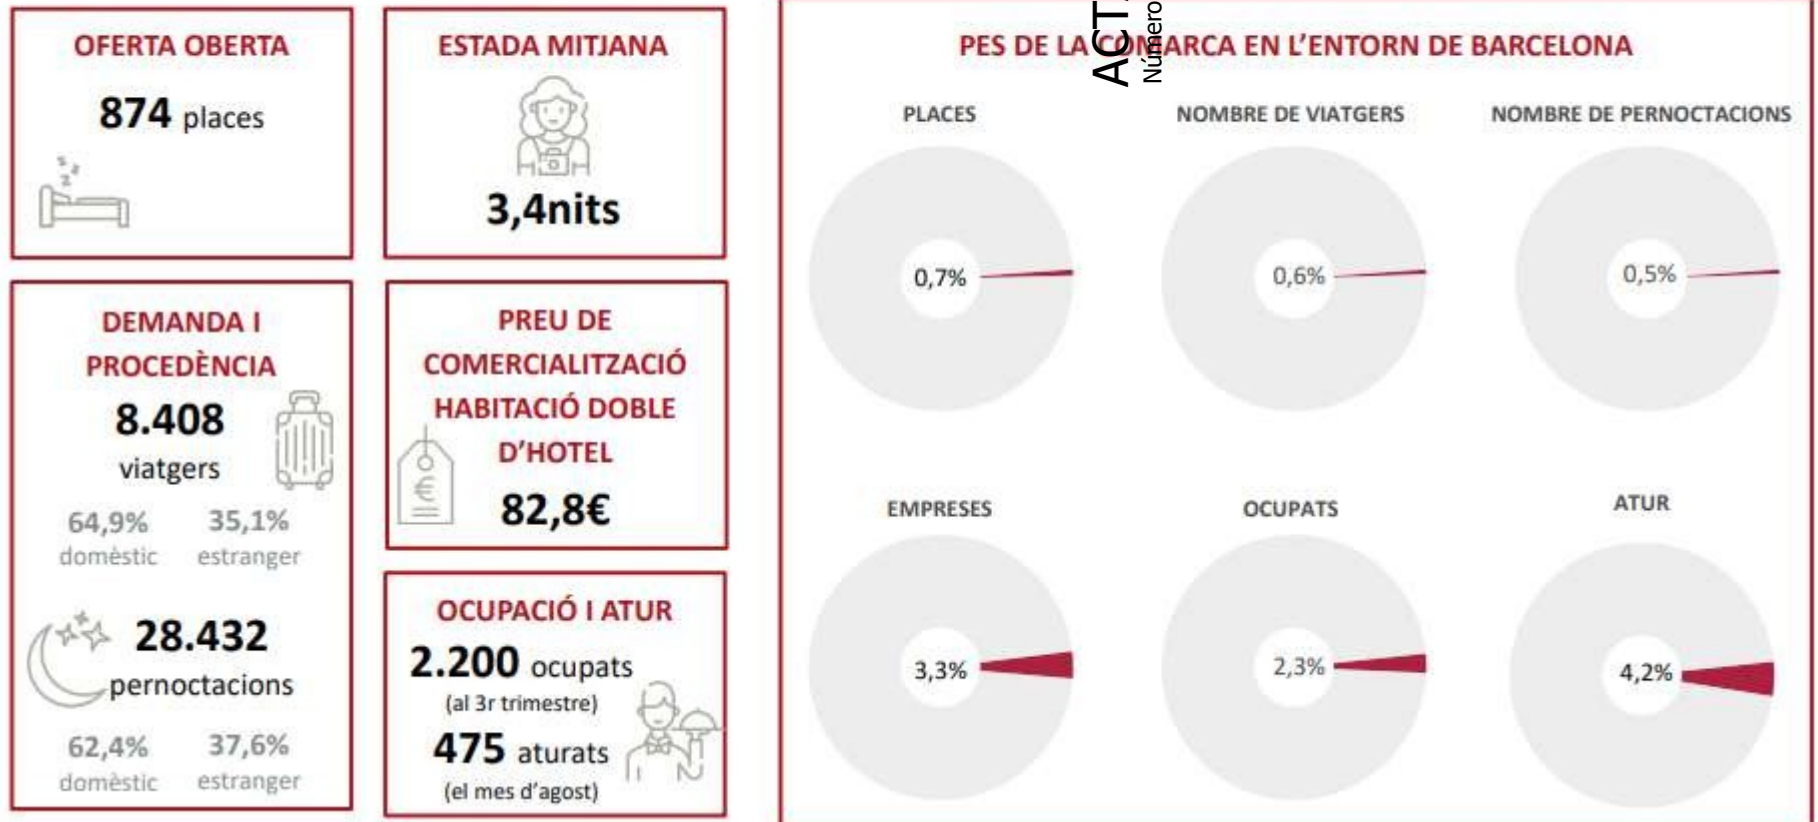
OFERTA OBERTA

874 places

ESTADA MITJANA

3,4nits

DEMANDA I PROCEDÈNCIA

8.408 viatgers

64,9% domèstic

35,1% estranger

28.432 pernoctacions

62,4% domèstic

37,6% estranger

PREU DE COMERCIALITZACIÓ HABITACIÓ DOBLE D'HOTEL

82,8€

OCUPACIÓ I ATUR

2.200 ocupats (al 3r trimestre)

475 aturats (el mes d'agost)

ACT Número

PES DE LA COMARCA EN L'ENTORN DE BARCELONA

PLACES

0,7%

NOMBRE DE VIATGERS

0,6%

NOMBRE DE PERNOCTACIONS

0,5%

EMPRESES

3,3%

OCUPATS

2,3%

ATUR

4,2%